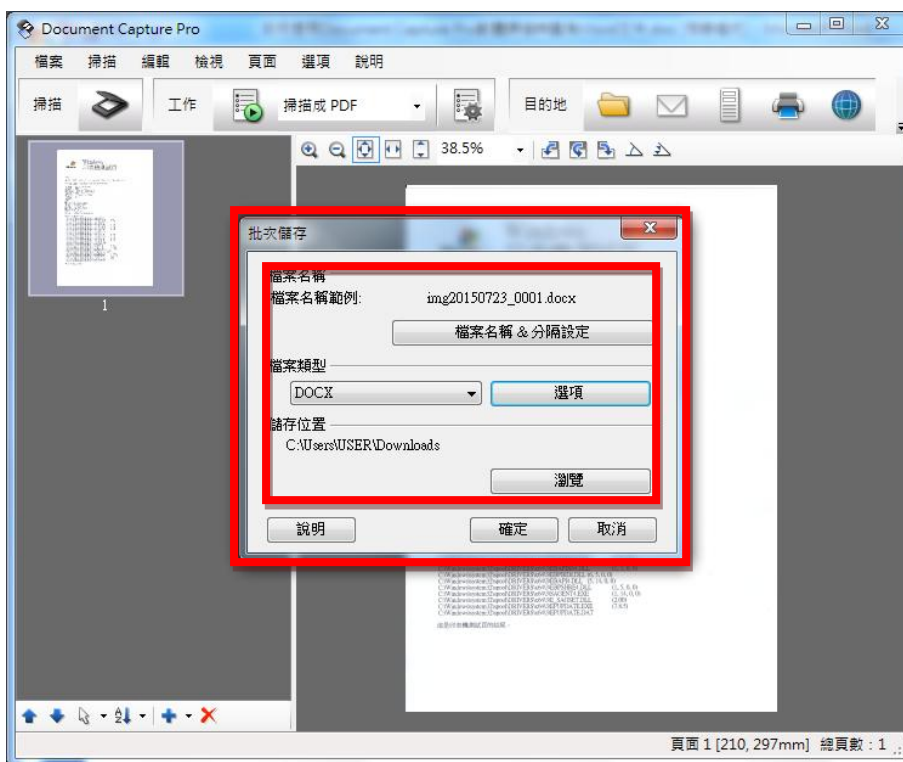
Document Capture Pro

檔案 掃描 編輯 檢視 頁面 選項 說明

掃描 工作 掃描成 PDF 目的地

38.5%

1

批次儲存

檔案名稱
檔案名稱範例: img20150723_0001.docx
檔案名稱 & 分隔設定

檔案類型
DOCX
選項

儲存位置
C:\Users\USER\Downloads
瀏覽

說明 確定 取消

頁面 1 [210, 297mm] 總頁數 : 1